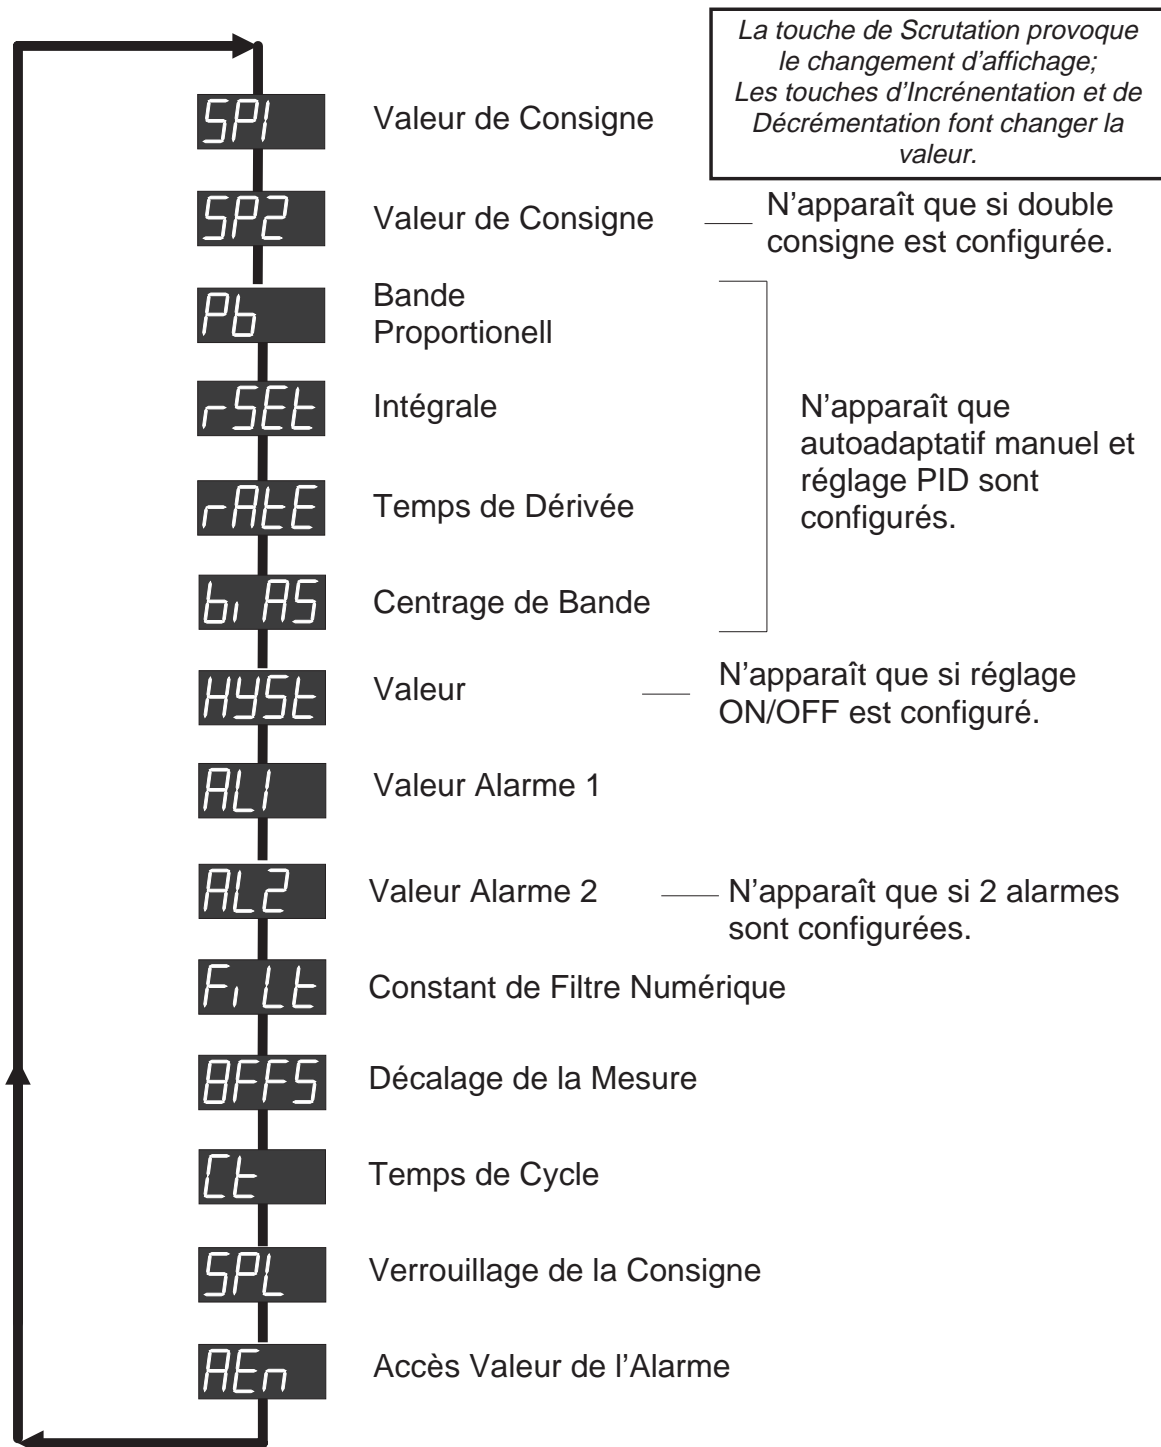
La touche de Scrutation provoque le changement d'affichage; Les touches d'Incrénentation et de Décrémentation font changer la valeur.

SP1 Valeur de Consigne

SP2 Valeur de Consigne — N'apparaît que si double consigne est configurée.

Pb Bande Proportionell

rSEt Intégrale

rAtE Temps de Dérivée

bi AS Centrage de Bande

N'apparaît que autoadaptatif manuel et réglage PID sont configurés.

HYSt Valeur — N'apparaît que si réglage ON/OFF est configuré.

AL1 Valeur Alarme 1

AL2 Valeur Alarme 2 — N'apparaît que si 2 alarmes sont configurées.

Fi Lt Constant de Filtre Numérique

8FFS Décalage de la Mesure

Ct Temps de Cycle

SPL Verrouillage de la Consigne

AEn Accès Valeur de l'Alarme